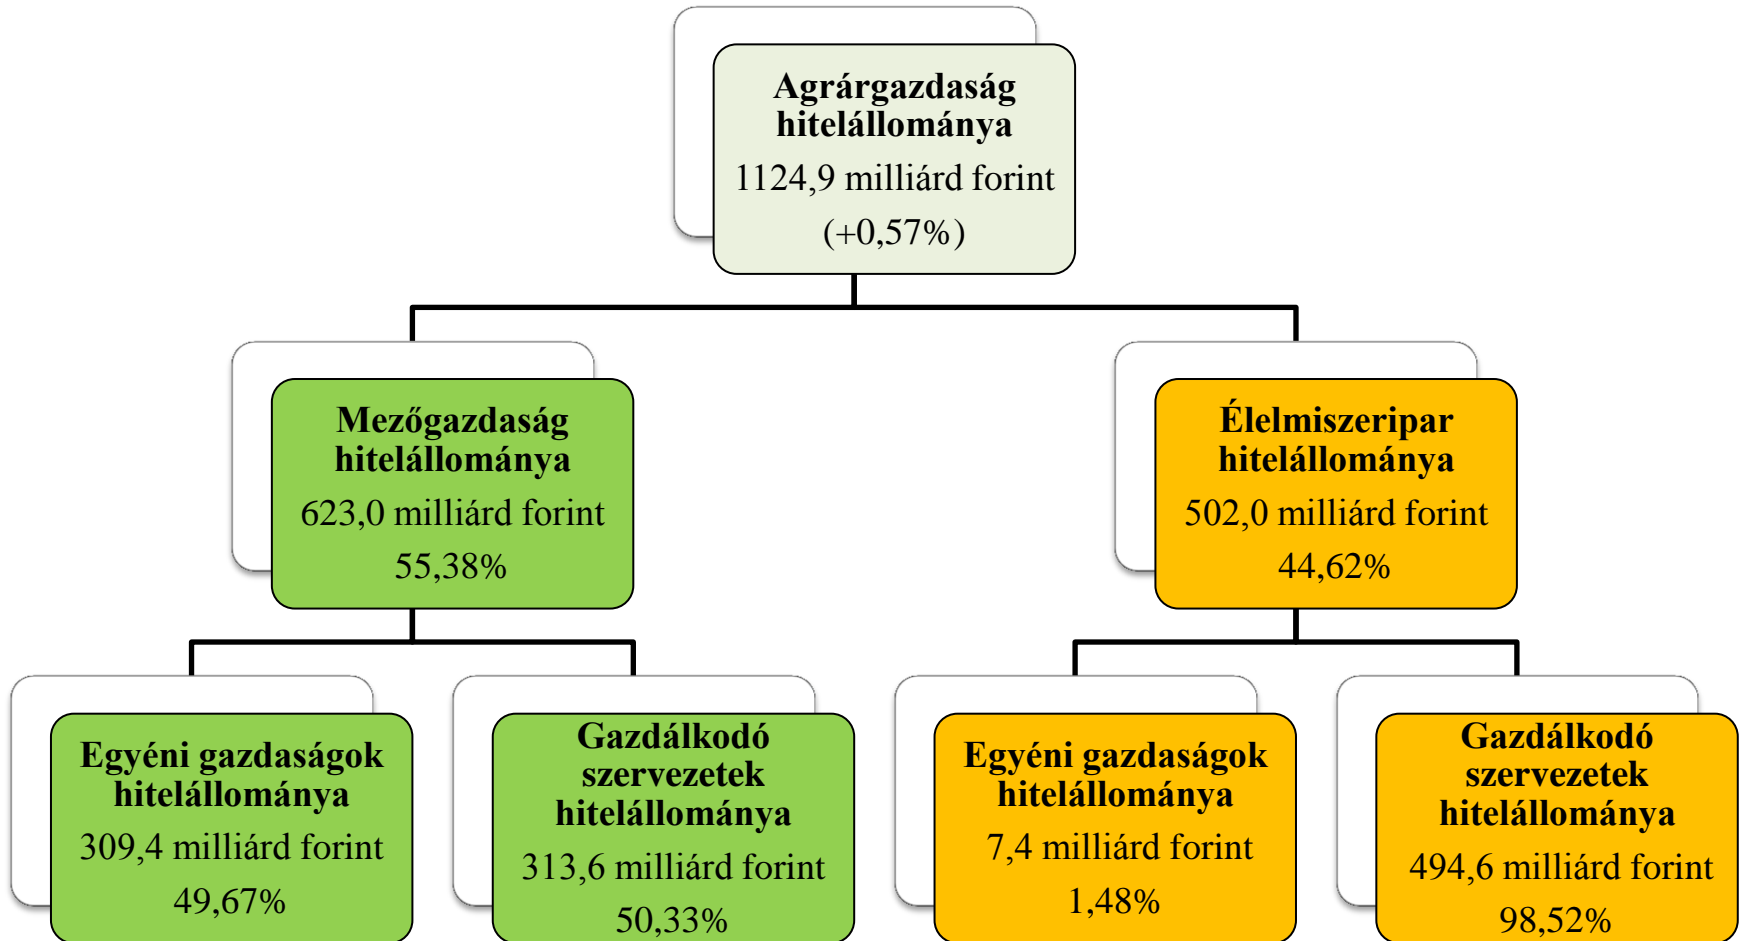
Agrárgazdaság hitelállománya
1124,9 milliárd forint
(+0,57%)

Mezőgazdaság hitelállománya
623,0 milliárd forint
55,38%

Élelmiszeripar hitelállománya
502,0 milliárd forint
44,62%

Egyéni gazdaságok hitelállománya
309,4 milliárd forint
49,67%

Gazdálkodó szervezetek hitelállománya
313,6 milliárd forint
50,33%

Egyéni gazdaságok hitelállománya
7,4 milliárd forint
1,48%

Gazdálkodó szervezetek hitelállománya
494,6 milliárd forint
98,52%